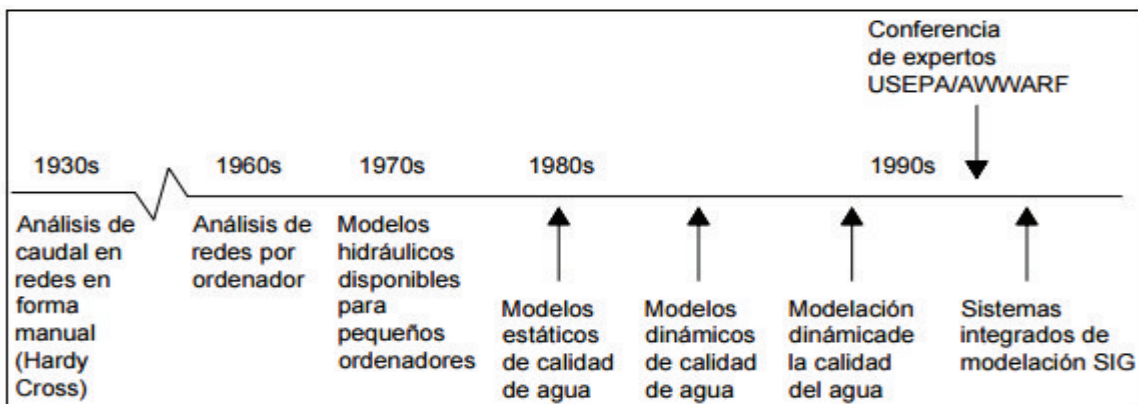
Conferencia de expertos USEPA/AWWARF

1930s

1960s

1970s

1980s

1990s

Análisis de caudal en redes en forma manual (Hardy Cross)

Análisis de redes por ordenador

Modelos hidráulicos disponibles para pequeños ordenadores

Modelos estáticos de calidad de agua

Modelos dinámicos de calidad de agua

Modelación dinámicade la calidad del agua

Sistemas integrados de modelación SIG